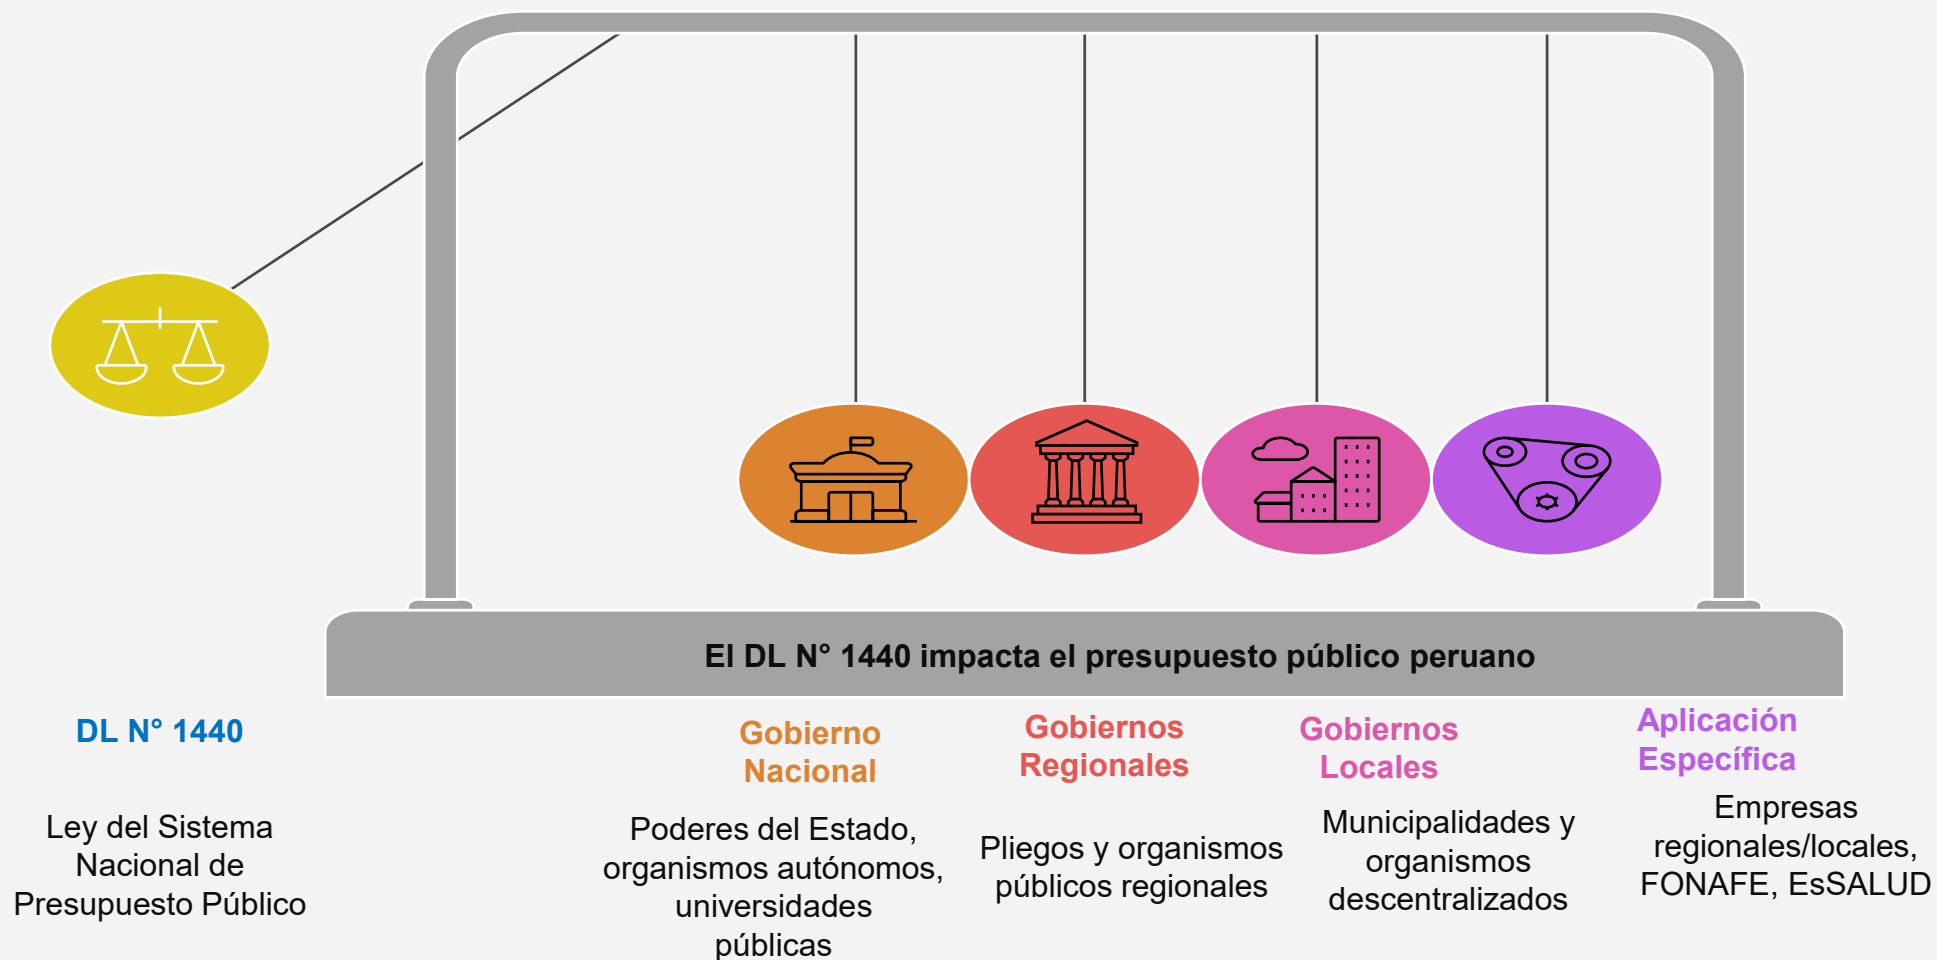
El DL N° 1440 impacta el presupuesto público peruano

DL N° 1440

Ley del Sistema Nacional de Presupuesto Público

Gobierno Nacional

Poderes del Estado, organismos autónomos, universidades públicas

Gobiernos Regionales

Pliegos y organismos públicos regionales

Gobiernos Locales

Municipalidades y organismos descentralizados

Aplicación Específica

Empresas regionales/locales, FONAFE, EsSALUD